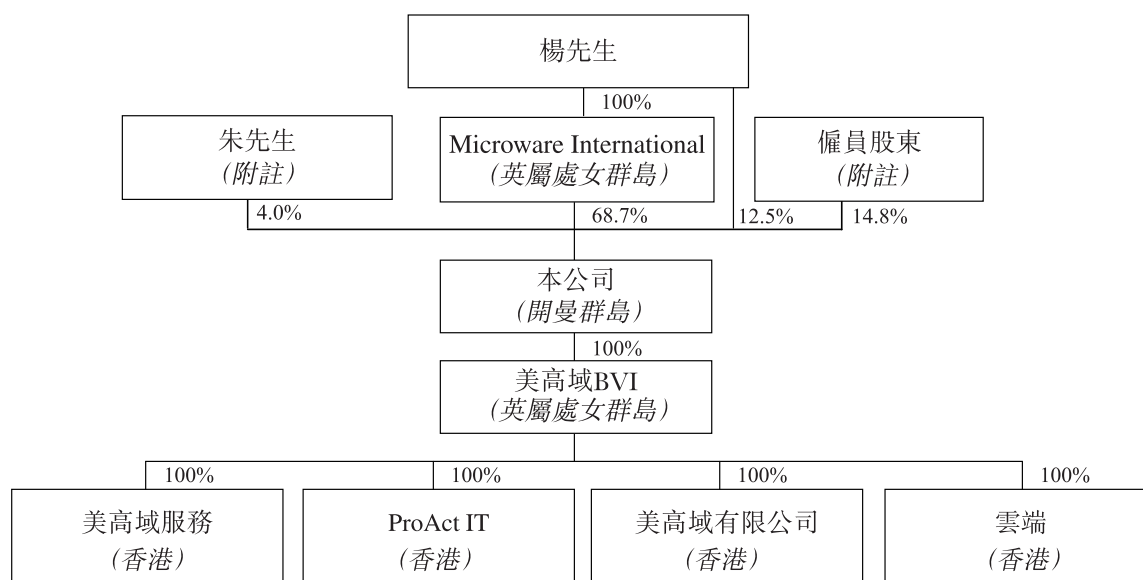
楊先生

100%

朱先生
(附註)

Microware International
(英屬處女群島)

僱員股東
(附註)

4.0%

68.7%

12.5%

14.8%

本公司
(開曼群島)

100%

美高域BVI
(英屬處女群島)

100%

100%

100%

100%

美高域服務
(香港)

ProAct IT
(香港)

美高域有限公司
(香港)

雲端
(香港)